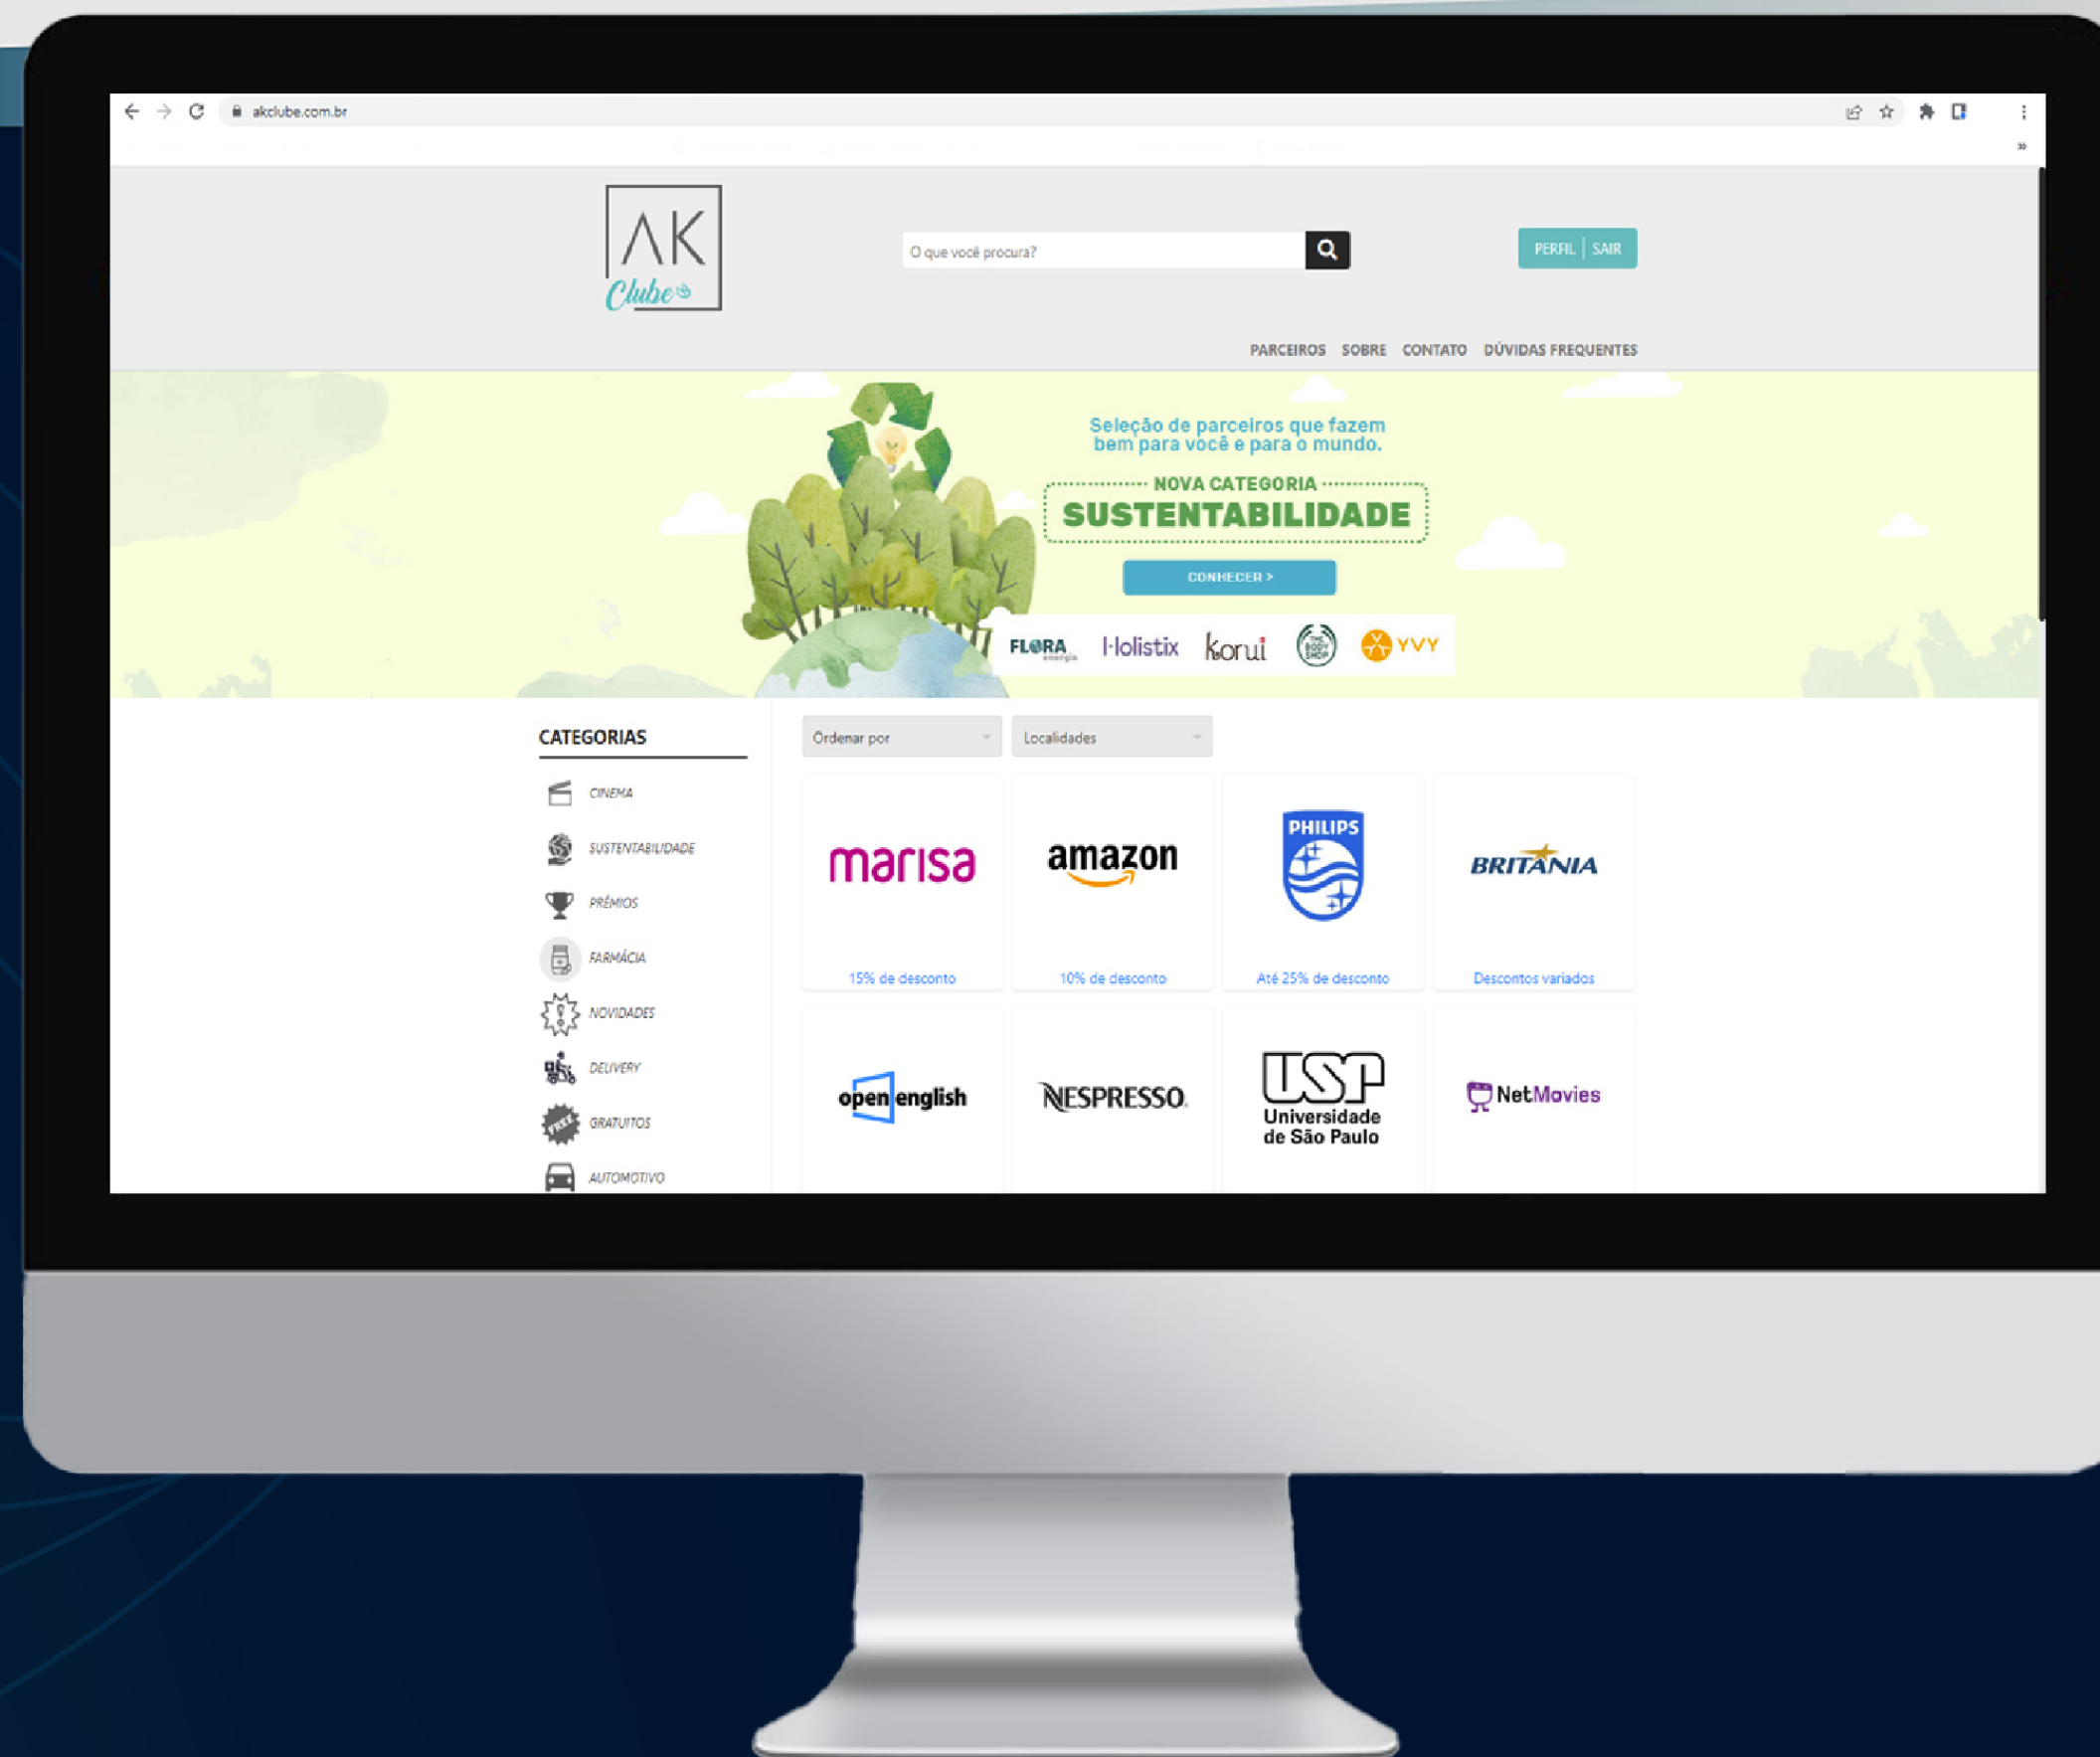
akclube.com.br

AK Clube

O que você procura?

PERFIL | SAIR

PARCEIROS SOBRE CONTATO DÚVIDAS FREQUENTES

Seleção de parceiros que fazem bem para você e para o mundo.

NOVA CATEGORIA

SUSTENTABILIDADE

CONHECER >

FLORA energia Holistix korui THE BODY SHOP YVY

CATEGORIAS

CINEMA

SUSTENTABILIDADE

PRÊMIOS

FARMÁCIA

NOVIDADES

DELIVERY

GRATUITOS

AUTOMOTIVO

Ordenar por

Localidades

marisa

15% de desconto

amazon

10% de desconto

PHILIPS

Até 25% de desconto

BRITÂNIA

Descontos variados

open english

NESPRESSO.

USP Universidade de São Paulo

NetMovies